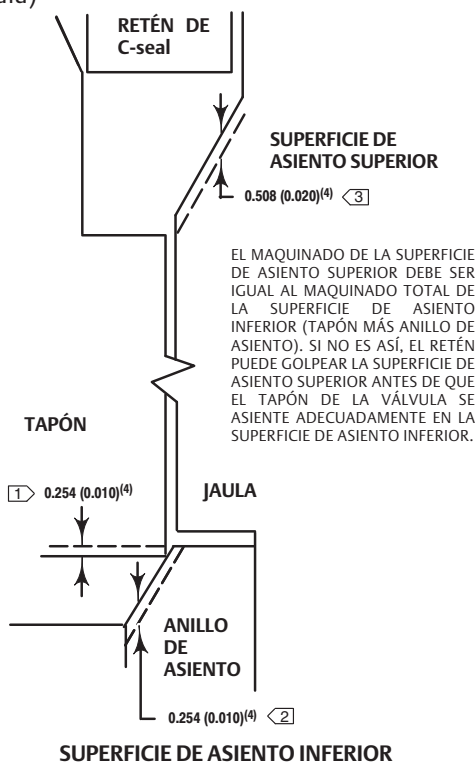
ula)

RETÉN DE C-seal

SUPERFICIE DE ASIENTO SUPERIOR

0.508 (0.020)$^{(4)}$ 3

EL MAQUINADO DE LA SUPERFICIE DE ASIENTO SUPERIOR DEBE SER IGUAL AL MAQUINADO TOTAL DE LA SUPERFICIE DE ASIENTO INFERIOR (TAPÓN MÁS ANILLO DE ASIENTO). SI NO ES ASÍ, EL RETÉN PUEDE GOLPEAR LA SUPERFICIE DE ASIENTO SUPERIOR ANTES DE QUE EL TAPÓN DE LA VÁLVULA SE ASIENTE ADECUADAMENTE EN LA SUPERFICIE DE ASIENTO INFERIOR.

TAPÓN

1 0.254 (0.010)$^{(4)}$

JAULA

ANILLO DE ASIENTO

0.254 (0.010)$^{(4)}$ 2

SUPERFICIE DE ASIENTO INFERIOR